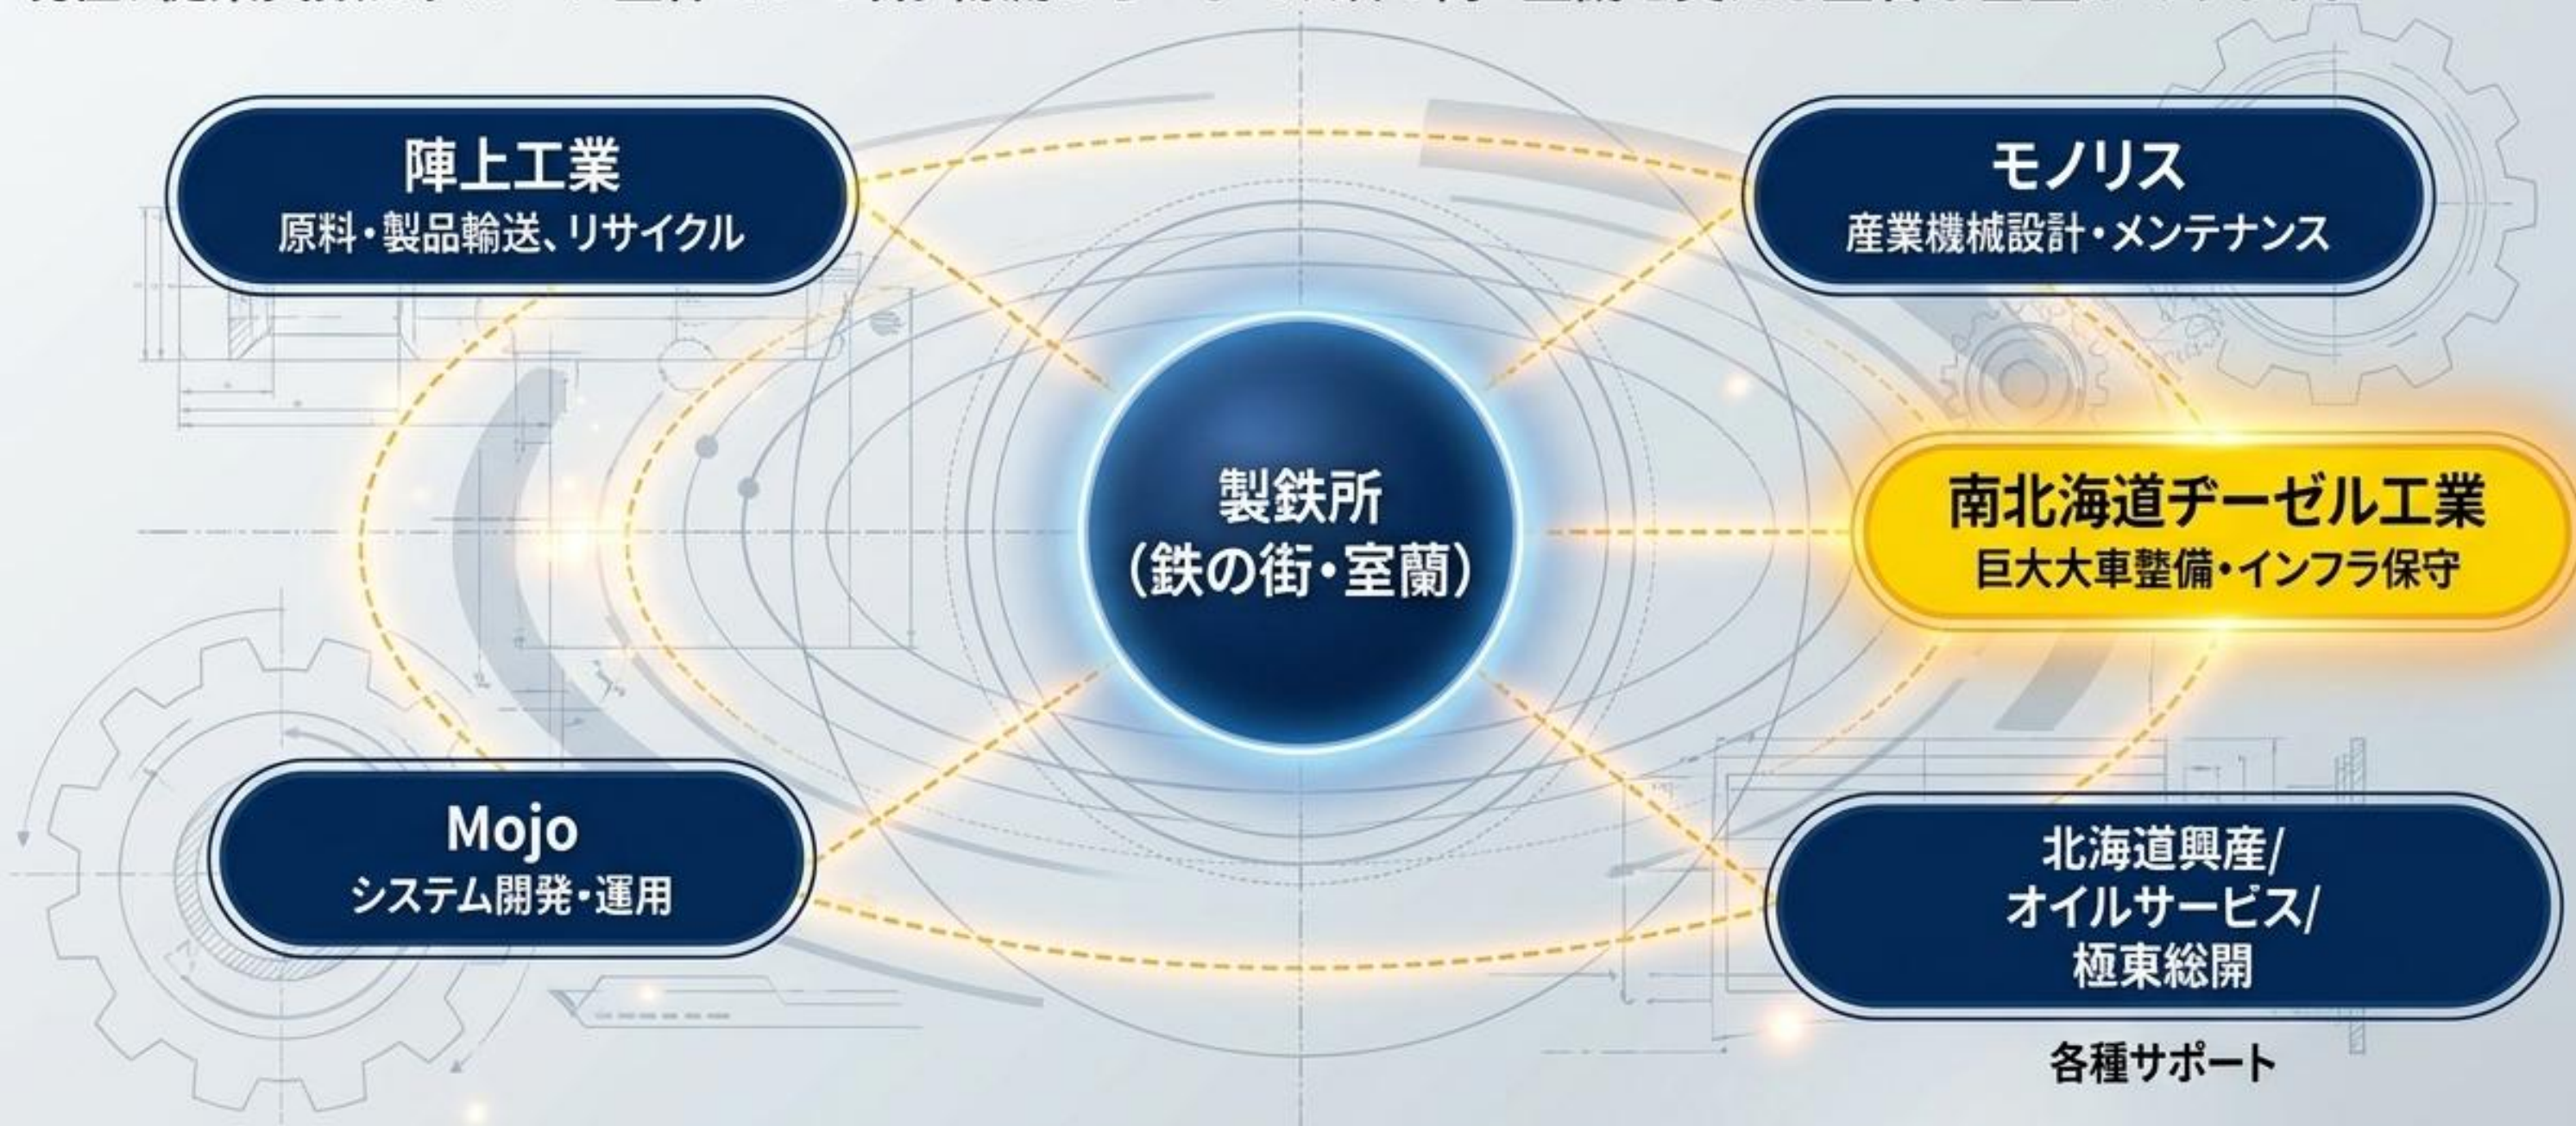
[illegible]

陣上工業
原料・製品輸送、リサイクル

モノリス
産業機械設計・メンテナンス

製鉄所
(鉄の街・室蘭)

南北海道ヂーゼル工業
巨大大車整備・インフラ保守

Mojo
システム開発・運用

北海道興産/
オイルサービス/
極東総開

各種サポート